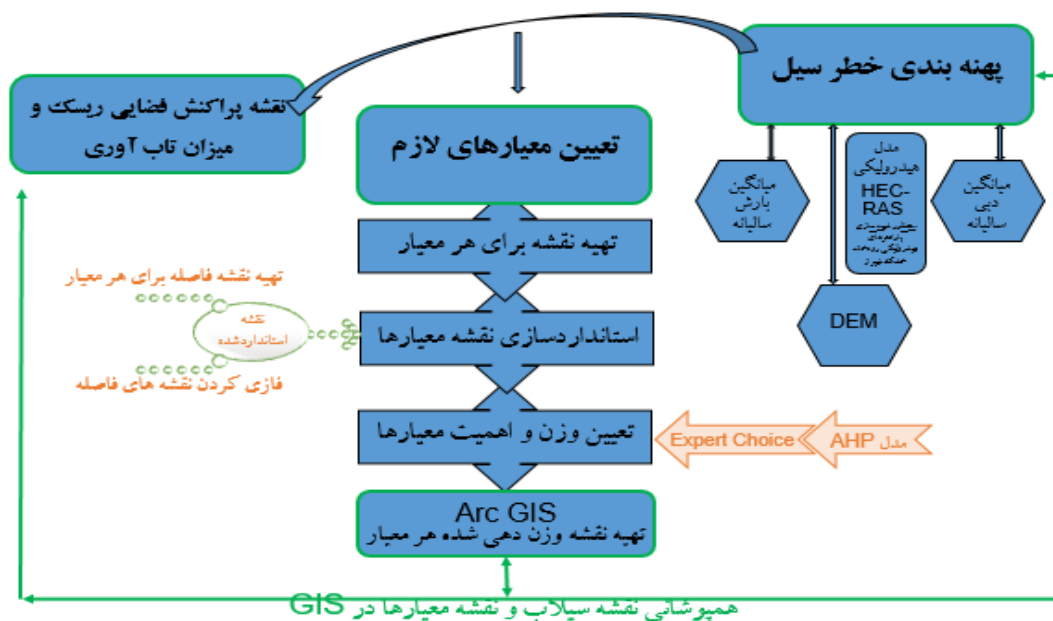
پهنه بندی خطر سیل

نقشه پراکنش فضایی ریسک و میزان تاب آوری

تعیین معیارهای لازم

میانگین بارش سالیانه

مدل هیدرولیکی HEC-RAS
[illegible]

میانگین دبی سالیانه

DEM

تهیه نقشه برای هر معیار

تهیه نقشه فاصله برای هر معیار

نقشه استانداردشده

استانداردسازی نقشه معیارها

فازی کردن نقشه های فاصله

تعیین وزن و اهمیت معیارها

Expert Choice

مدل AHP

Arc GIS
تهیه نقشه وزن دهی شده هر معیار

همپوشانی نقشه سیلاب و نقشه معیارها در GIS